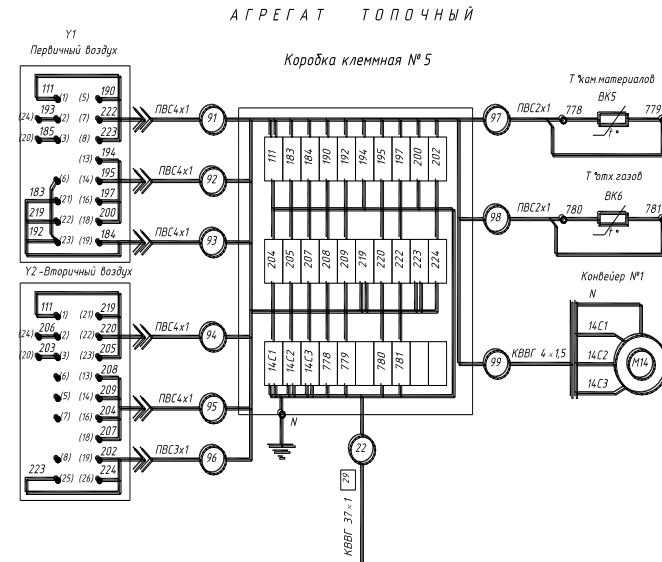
А Г Р Е Г А Т Т О П О Ч Н Ы Й

Y1
Первичный воздух

111 (1) (5) 190
193 (24) (2) (7) 222
185 (20) (3) (8) 223
(13) 194
(6) (14) 195
183 (21) (17) 197
219 (22) (18) 200
192 (23) (19) 184

Y2 -Вторичный воздух

111 (1) (21) 219
206 (24) (2) (22) 220
203 (20) (3) (23) 205
(6) (13) 208
(5) (14) 209
(7) (16) 204
(18) 207
(8) (19) 202
223 (25) (26) 224

ПВС4х1 91
ПВС4х1 92
ПВС4х1 93
ПВС4х1 94
ПВС4х1 95
ПВС3х1 96

Коробка клеммная № 5

| 111 | 183 | 184 | 190 | 192 | 194 | 195 | 197 | 200 | 202 |
|---|---|---|---|---|---|---|---|---|---|

| 204 | 205 | 207 | 208 | 209 | 219 | 220 | 222 | 223 | 224 |
|---|---|---|---|---|---|---|---|---|---|

| 14С1 | 14С2 | 14С3 | 778 | 779 | | 780 | 781 | | |
|---|---|---|---|---|---|---|---|---|---|

N
22
29
КВВГ 37×1

97 ПВС2х1 778 779
Т°кам.материалов
ВК5

98 ПВС2х1 780 781
Т°отх.газов
ВК6

Конвейер №1
N
14С1
99 КВВГ 4×1,5 14С2 М14
14С3